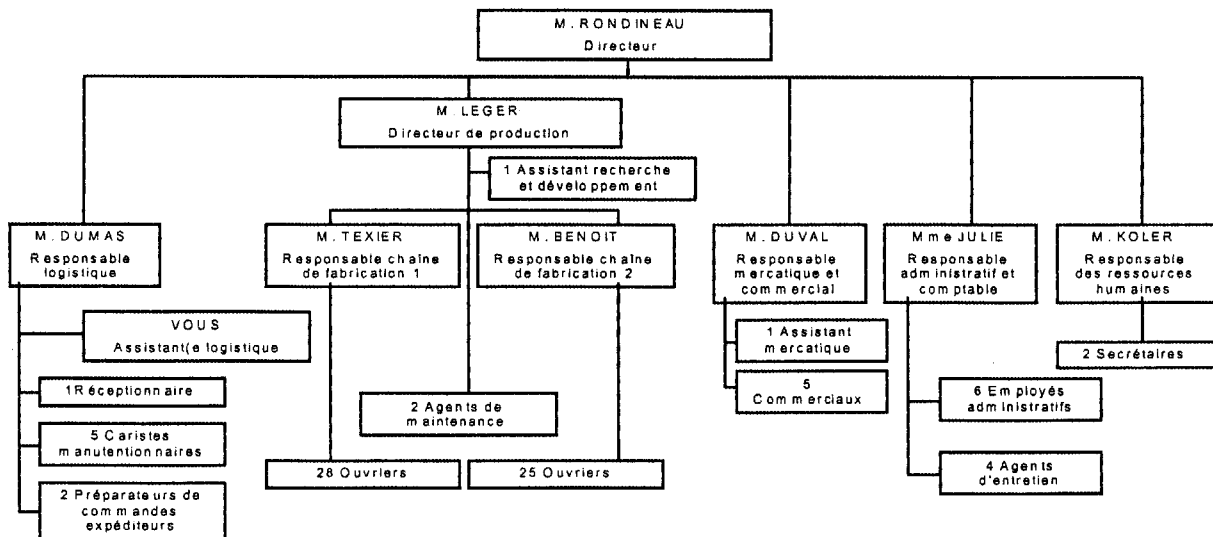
M. RONDINEAU
Directeur

M. LEGER
Directeur de production

1 Assistant recherche et développement

M. DUMAS
Responsable logistique

VOUS
Assistant(e logistique

1Réceptionnaire

5 Caristes manutentionnaires

2 Préparateurs de commandes expéditeurs

M. TEXIER
Responsable chaîne de fabrication 1

M. BENOIT
Responsable chaîne de fabrication 2

2 Agents de maintenance

28 Ouvriers

25 Ouvriers

M. DUVAL
Responsable mercatique et commercial

1 Assistant mercatique

5 Commerciaux

Mme JULIE
Responsable administratif et comptable

6 Employés administratifs

4 Agents d'entretien

M. KOLER
Responsable des ressources humaines

2 Secrétaires